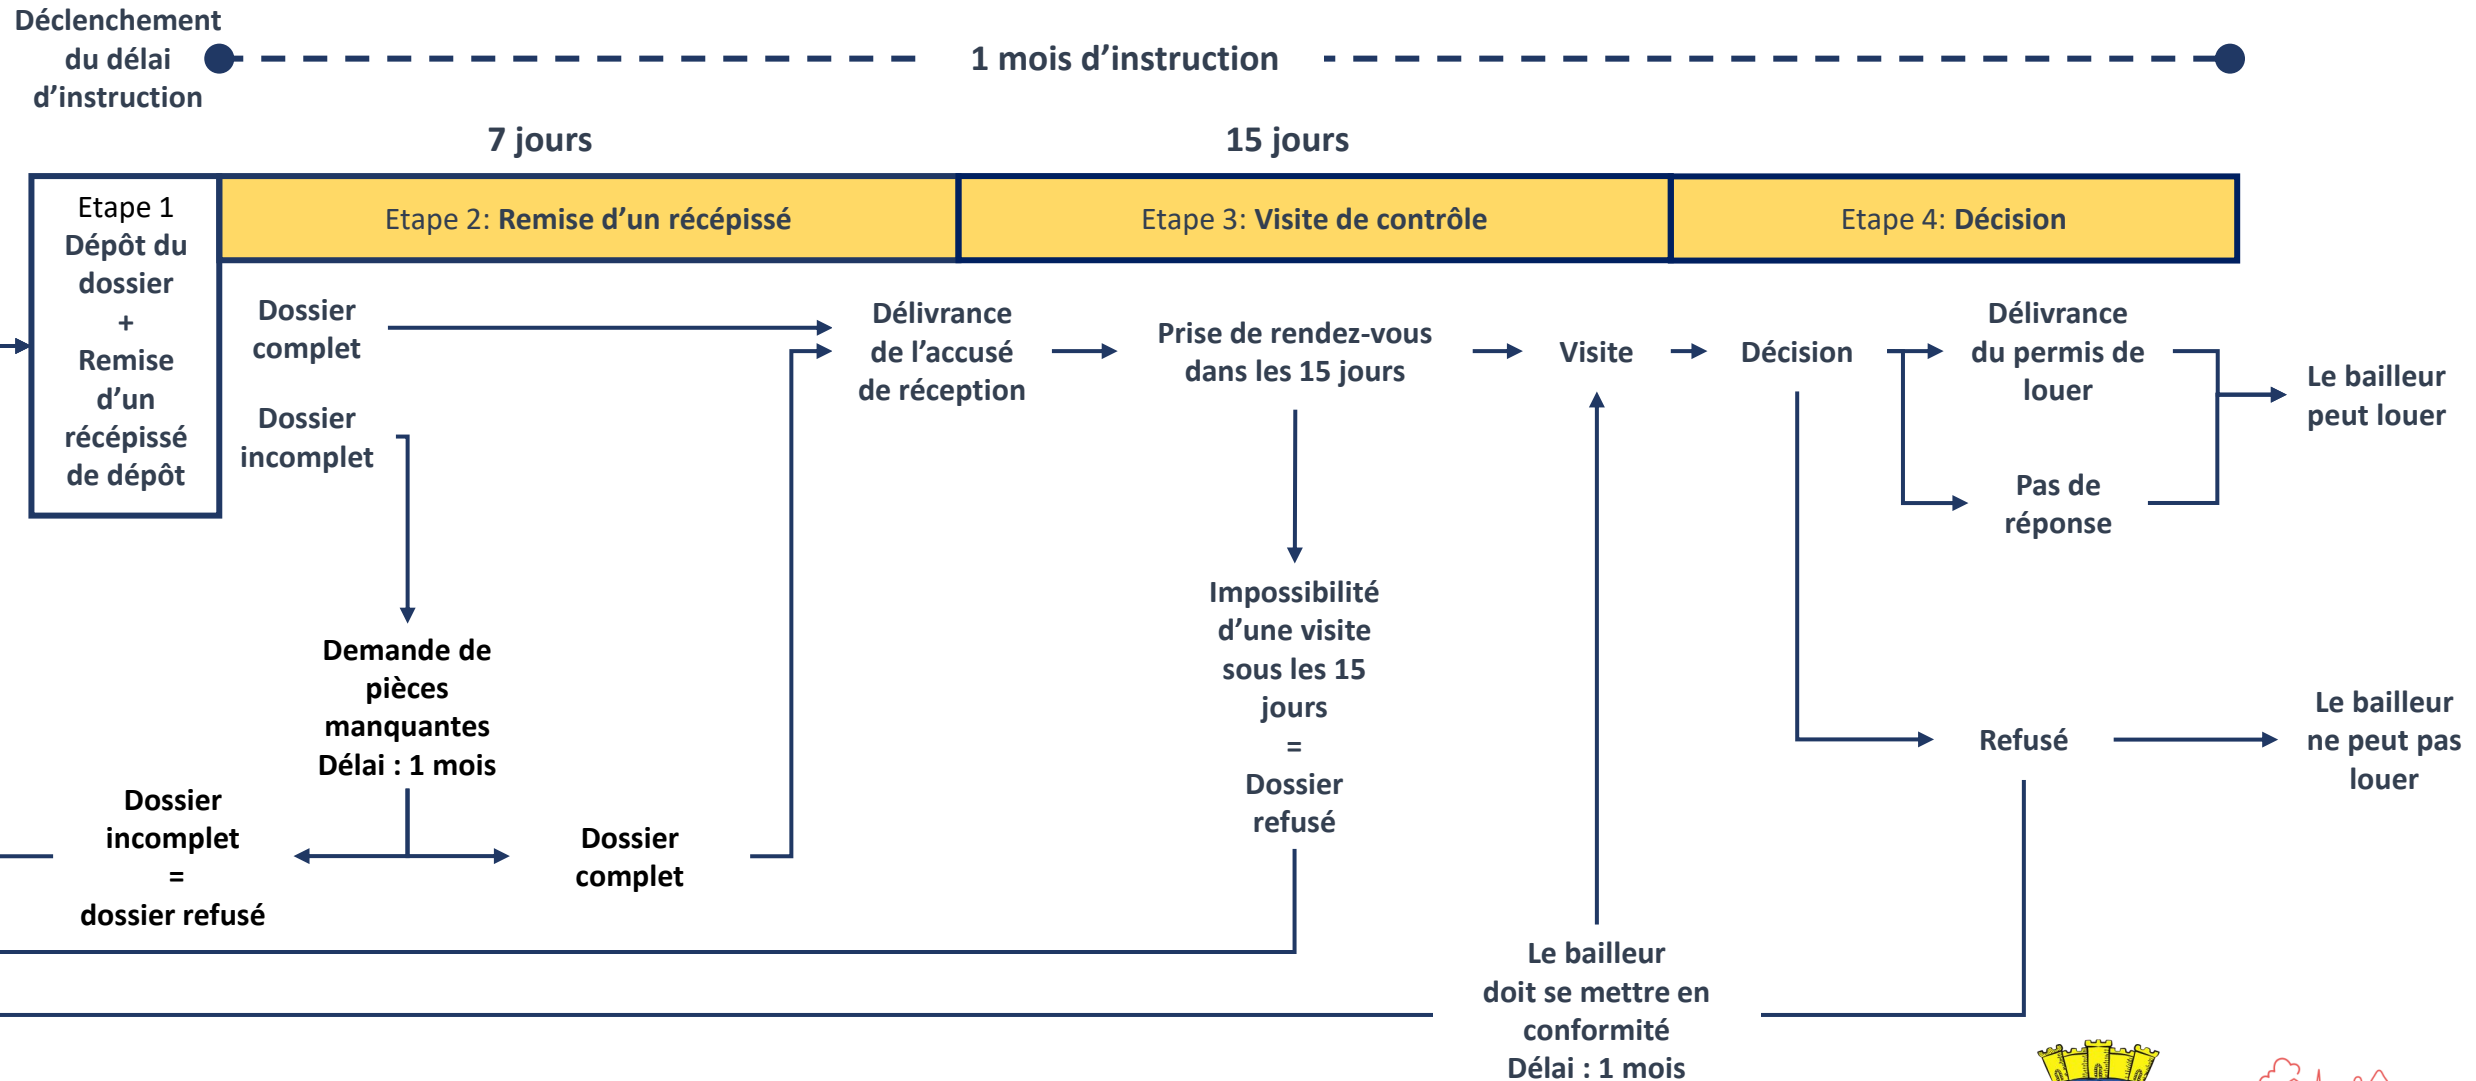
Déclenchement du délai d'instruction

1 mois d'instruction

7 jours

15 jours

Etape 1 Dépôt du dossier + Remise d'un récépissé de dépôt

Etape 2: Remise d'un récépissé

Etape 3: Visite de contrôle

Etape 4: Décision

Dossier complet

Dossier incomplet

Délivrance de l'accusé de réception

Prise de rendez-vous dans les 15 jours

Visite

Décision

Délivrance du permis de louer

Pas de réponse

Le bailleur peut louer

Demande de pièces manquantes Délai : 1 mois

Impossibilité d'une visite sous les 15 jours = Dossier refusé

Refusé

Le bailleur ne peut pas louer

Dossier incomplet = dossier refusé

Dossier complet

Le bailleur doit se mettre en conformité Délai : 1 mois